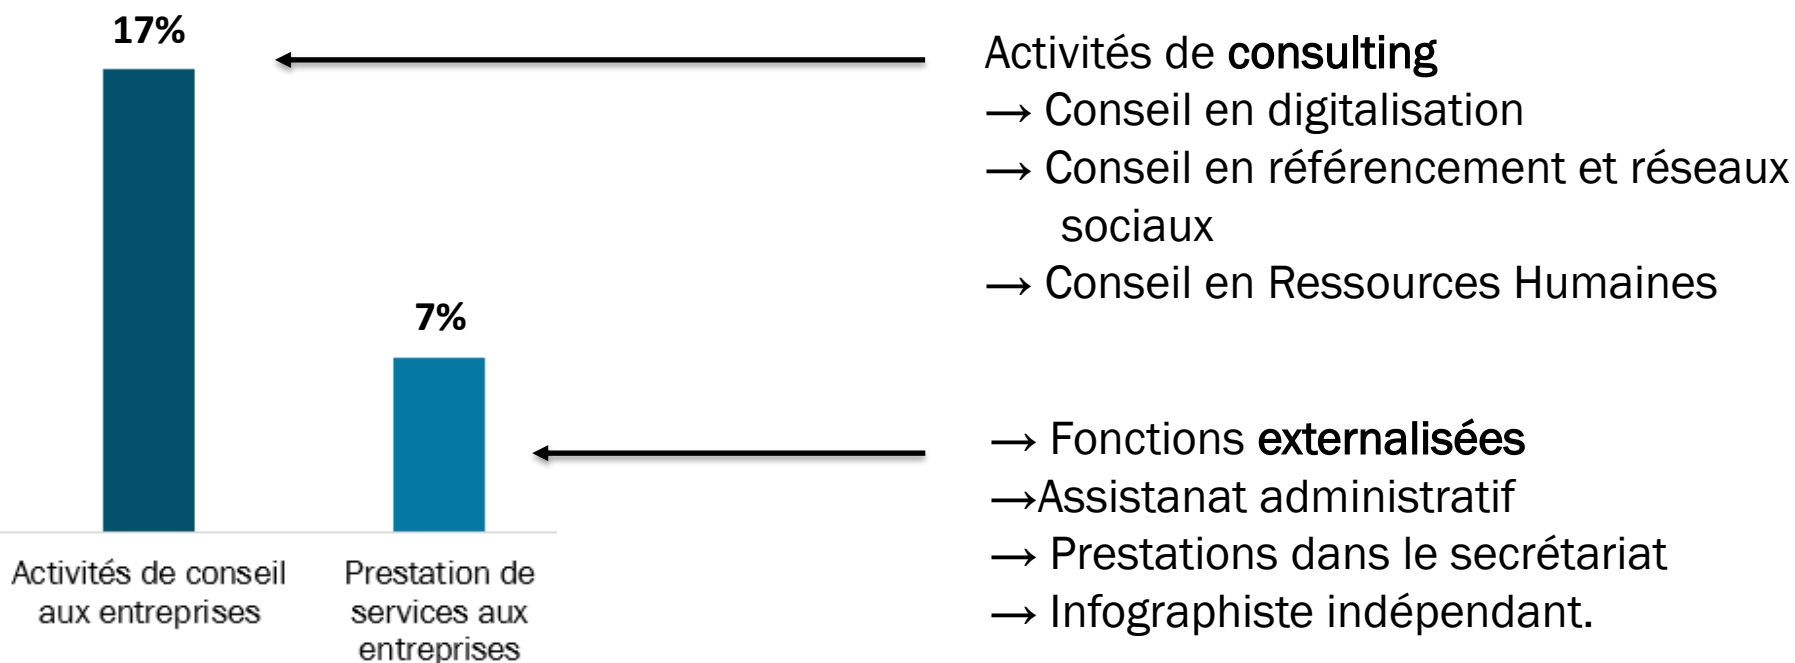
17%

7%

Activités de conseil aux entreprises

Prestation de services aux entreprises

Activités de consulting
→ Conseil en digitalisation
→ Conseil en référencement et réseaux sociaux
→ Conseil en Ressources Humaines

→ Fonctions externalisées
→Assistanat administratif
→ Prestations dans le secrétariat
→ Infographiste indépendant.